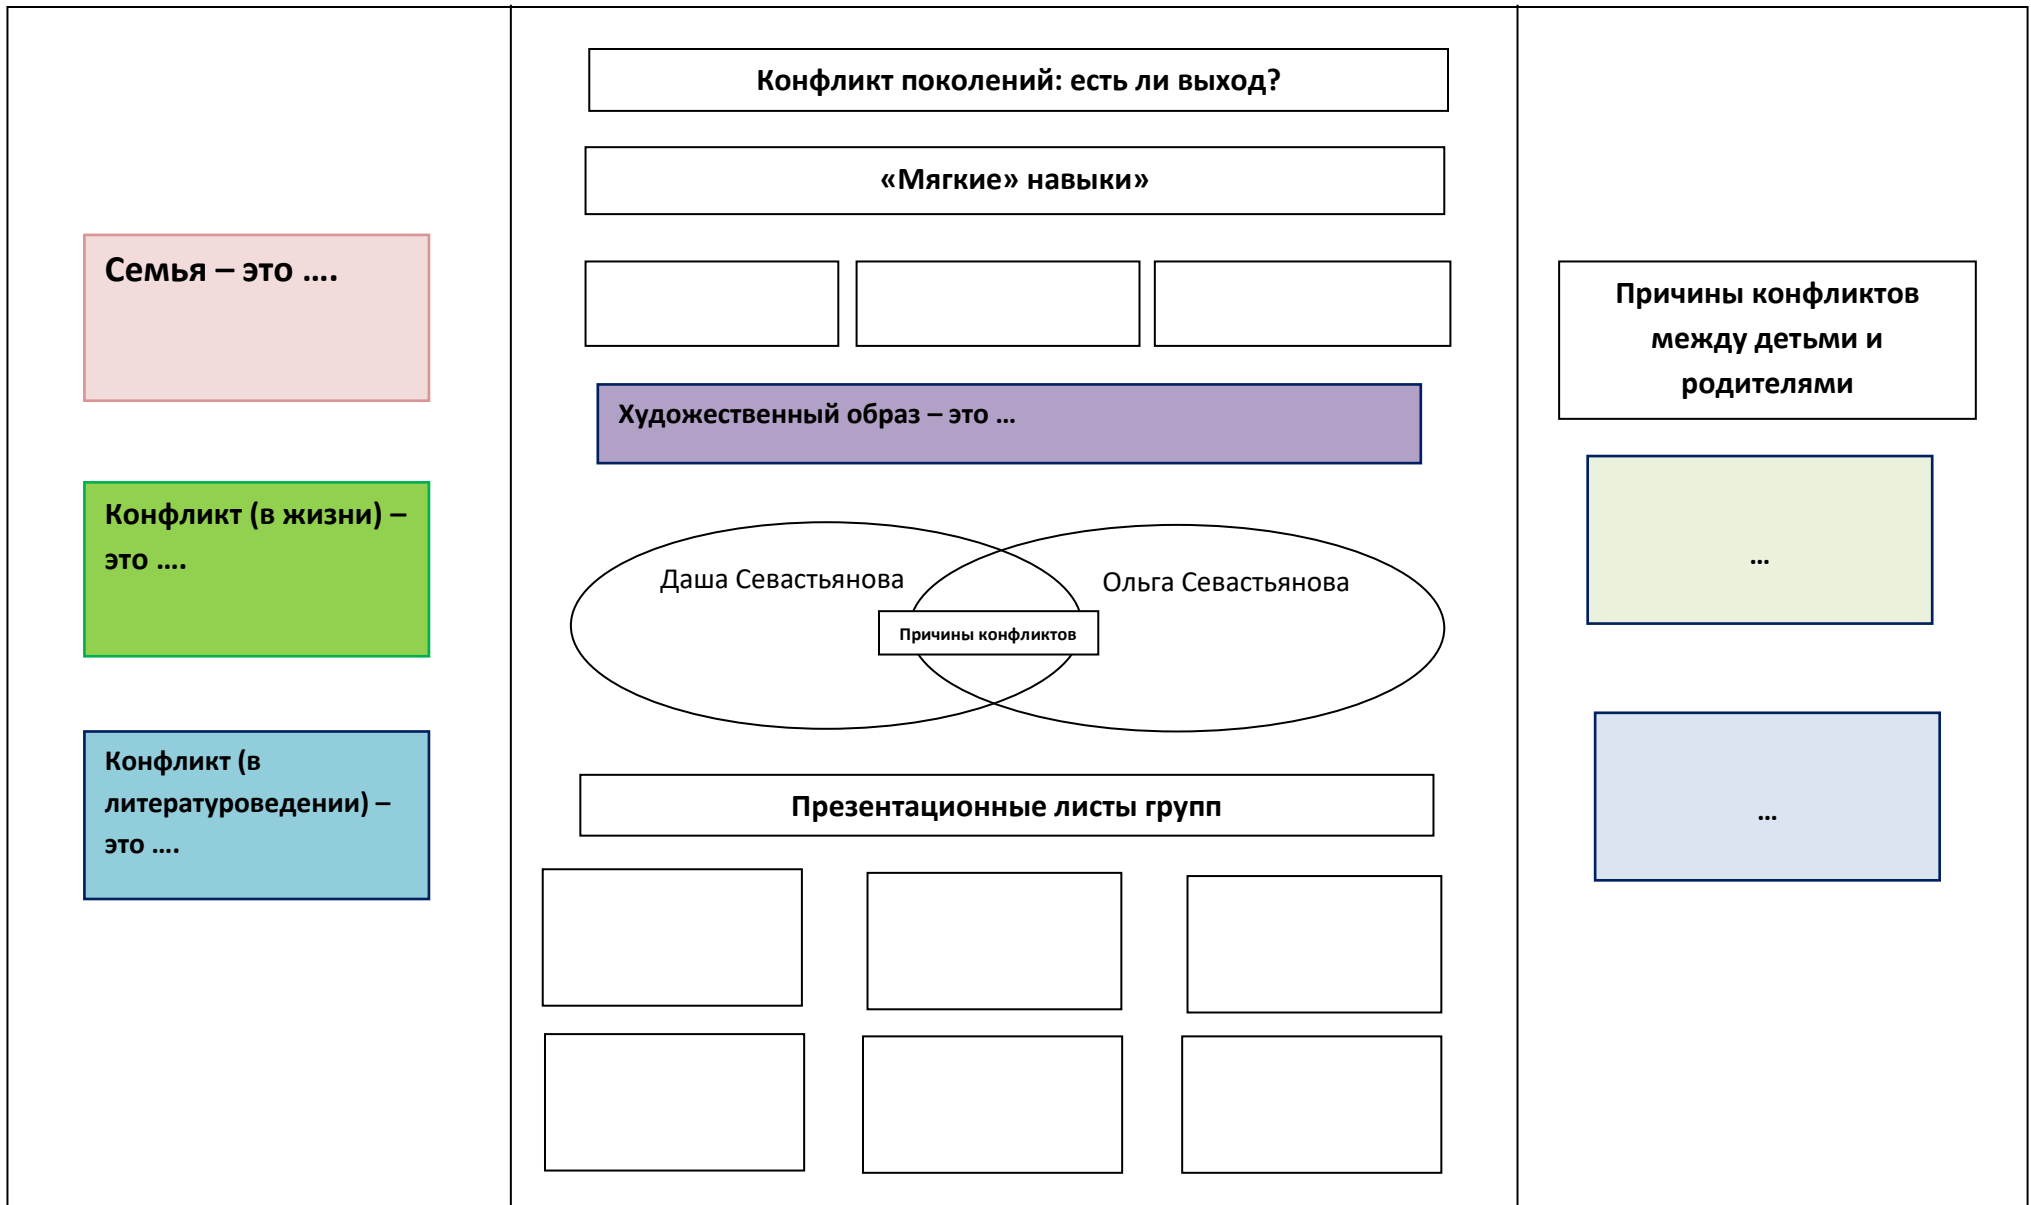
Семья – это ….

Конфликт (в жизни) – это ….

Конфликт (в литературоведении) – это ….

Конфликт поколений: есть ли выход?

«Мягкие» навыки»

Художественный образ – это …

Даша Севастьянова

Ольга Севастьянова

Причины конфликтов

Презентационные листы групп

Причины конфликтов между детьми и родителями

…

…